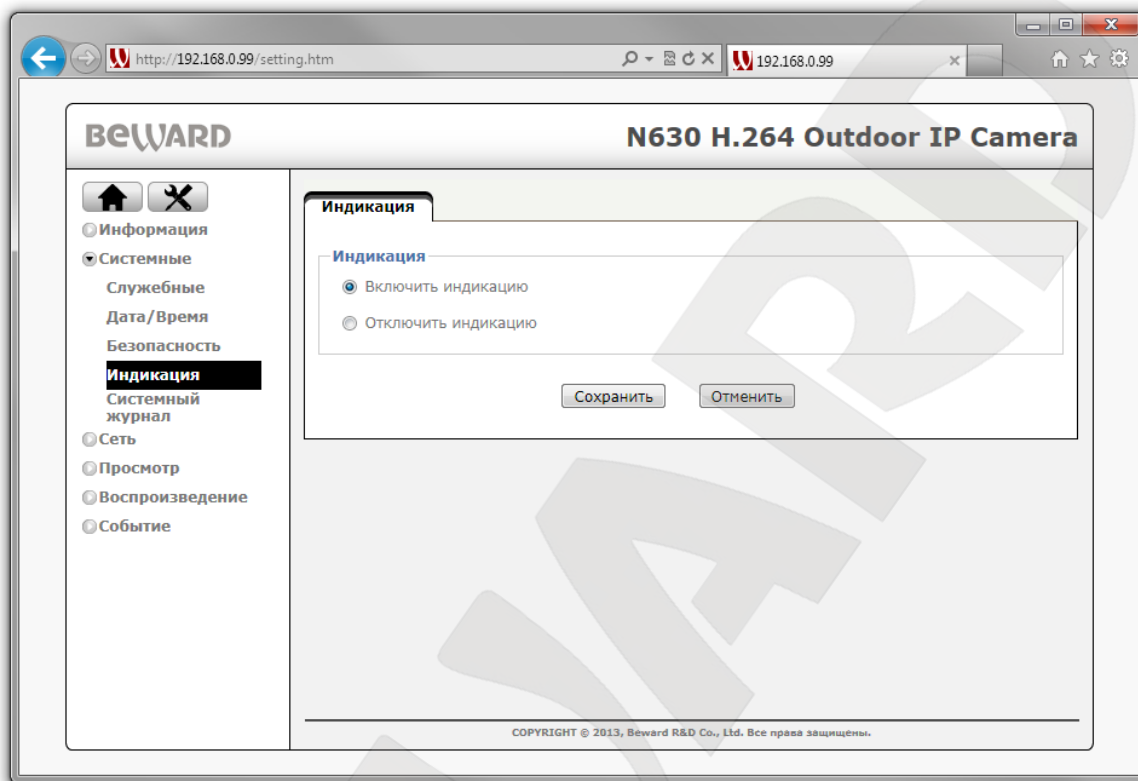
http://192.168.0.99/setting.htm

192.168.0.99

BEWARD

N630 H.264 Outdoor IP Camera

Информация
Системные
Служебные
Дата/Время
Безопасность
Индикация
Системный журнал
Сеть
Просмотр
Воспроизведение
Событие

Индикация

Индикация

Включить индикацию

Отключить индикацию

Сохранить Отменить

COPYRIGHT © 2013, Beward R&D Co., Ltd. Все права защищены.